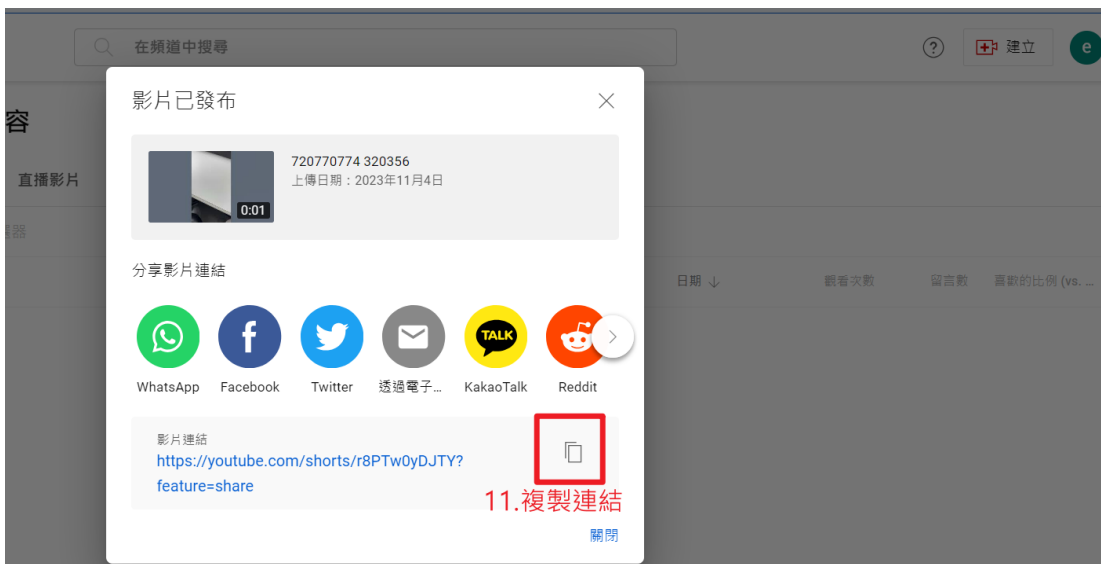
在頻道中搜尋

?

建立

e

容

直播影片

器

日期 ↓

觀看次數

留言數

喜歡的比例 (vs. ...

影片已發布

×

720770774 320356
上傳日期：2023年11月4日

0:01

分享影片連結

TALK

WhatsApp
Facebook
Twitter
透過電子...
KakaoTalk
Reddit

影片連結
https://youtube.com/shorts/r8PTw0yDJTY?feature=share

11.複製連結

關閉